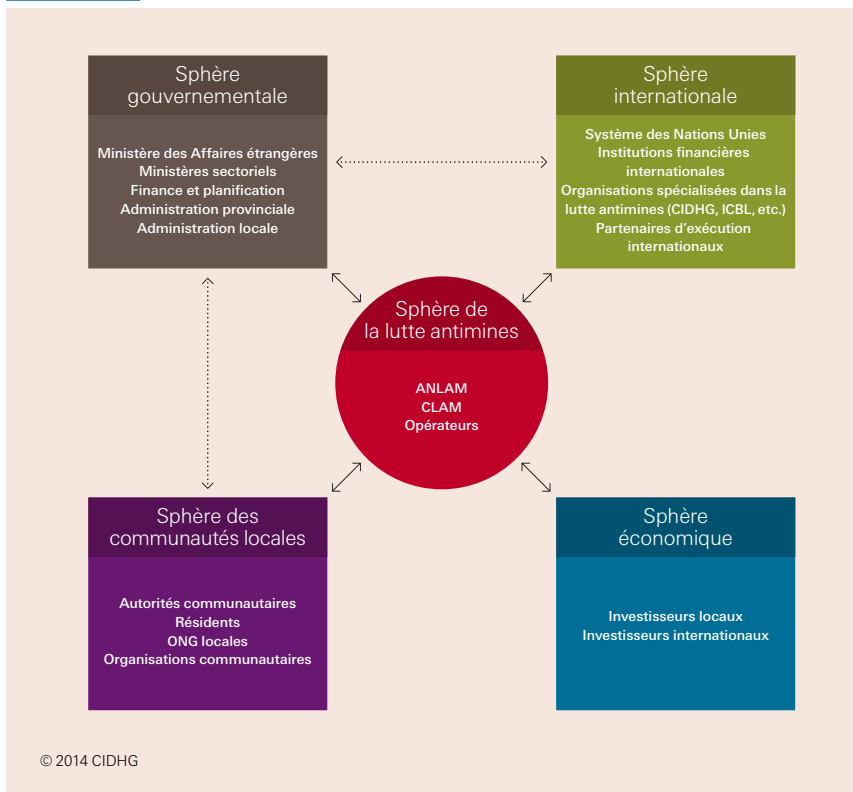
Sphère gouvernementale

Ministère des Affaires étrangères
Ministères sectoriels
Finance et planification
Administration provinciale
Administration locale

Sphère internationale

Système des Nations Unies
Institutions financières internationales
Organisations spécialisées dans la lutte antimines (CIDHG, ICBL, etc.)
Partenaires d'exécution internationaux

Sphère de la lutte antimines

ANLAM
CLAM
Opérateurs

Sphère des communautés locales

Autorités communautaires
Résidents
ONG locales
Organisations communautaires

Sphère économique

Investisseurs locaux
Investisseurs internationaux

© 2014 CIDHG